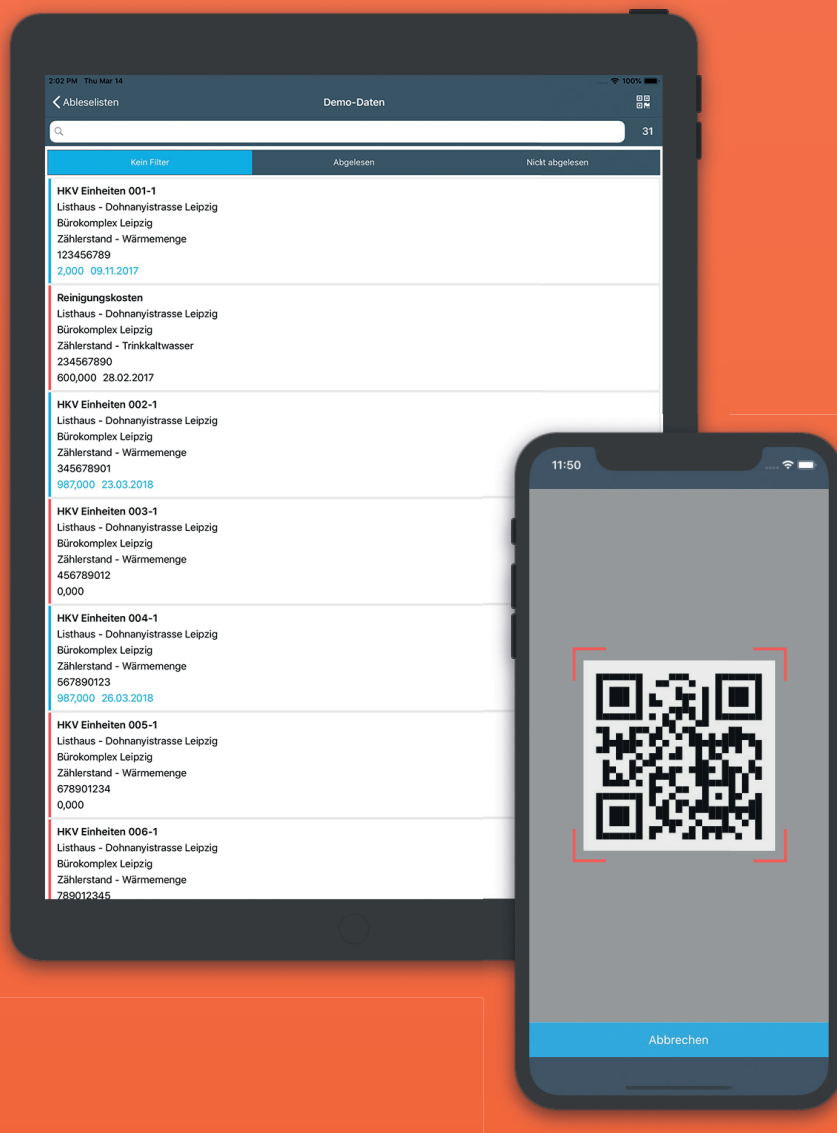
2:02 PM Thu Mar 14
100%

Ableselisten
Demo-Daten

31

Kein Filter
Abgelesen
Nickt abgelesen

HKV Einheiten 001-1
Listhaus - Dohnanyistrasse Leipzig
Bürokomplex Leipzig
Zählerstand - Wärmemenge
123456789
2,000 09.11.2017

Reinigungskosten
Listhaus - Dohnanyistrasse Leipzig
Bürokomplex Leipzig
Zählerstand - Trinkkaltwasser
234567890
600,000 28.02.2017

HKV Einheiten 002-1
Listhaus - Dohnanyistrasse Leipzig
Bürokomplex Leipzig
Zählerstand - Wärmemenge
345678901
987,000 23.03.2018

HKV Einheiten 003-1
Listhaus - Dohnanyistrasse Leipzig
Bürokomplex Leipzig
Zählerstand - Wärmemenge
456789012
0,000

HKV Einheiten 004-1
Listhaus - Dohnanyistrasse Leipzig
Bürokomplex Leipzig
Zählerstand - Wärmemenge
567890123
987,000 26.03.2018

HKV Einheiten 005-1
Listhaus - Dohnanyistrasse Leipzig
Bürokomplex Leipzig
Zählerstand - Wärmemenge
678901234
0,000

HKV Einheiten 006-1
Listhaus - Dohnanyistrasse Leipzig
Bürokomplex Leipzig
Zählerstand - Wärmemenge
789012345

11:50

Abbrechen